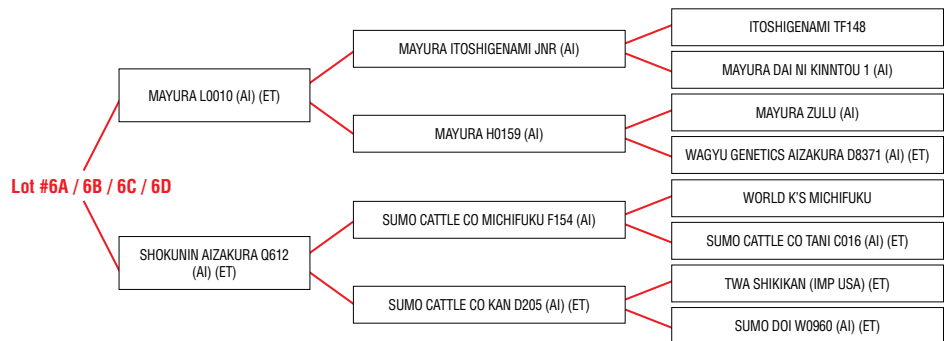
Lot #6A / 6B / 6C / 6D

MAYURA L0010 (AI) (ET)

MAYURA ITOSHIGENAMI JNR (AI)

ITOSHIGENAMI TF148

MAYURA DAI NI KINNTOU 1 (AI)

MAYURA H0159 (AI)

MAYURA ZULU (AI)

WAGYU GENETICS AIZAKURA D8371 (AI) (ET)

SHOKUNIN AIZAKURA Q612 (AI) (ET)

SUMO CATTLE CO MICHIFUKU F154 (AI)

WORLD K'S MICHIFUKU

SUMO CATTLE CO TANI C016 (AI) (ET)

SUMO CATTLE CO KAN D205 (AI) (ET)

TWA SHIKIKAN (IMP USA) (ET)

SUMO DOI W0960 (AI) (ET)